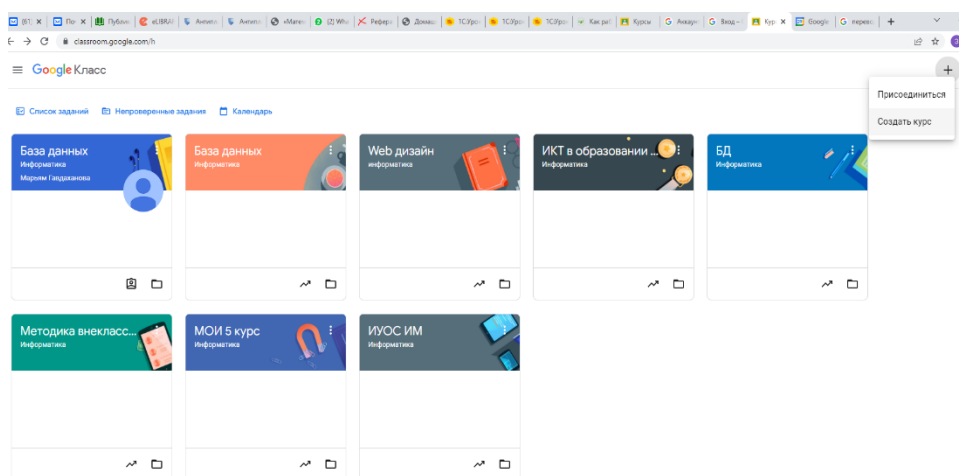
(67) × По × Публик eLIBRA Антипл Антипл «Матем (2) Wha Рефер Домаш 1С:Урок 1С:Урок 1С:Урок Как раб Курсы Аккаун Вход Курс × Google перевс +

classroom.google.com/h

Google Класс

Список заданий Непроверенные задания Календарь

Присоединиться
Создать курс

База данных
Информатика
Марьям Гавдаханова

База данных
Информатика

Web дизайн
информатика

ИКТ в образовании ...
Информатика

БД
Информатика

Методика внекласс...
Информатика

МОИ 5 курс
Информатика

ИУОС ИМ
Информатика